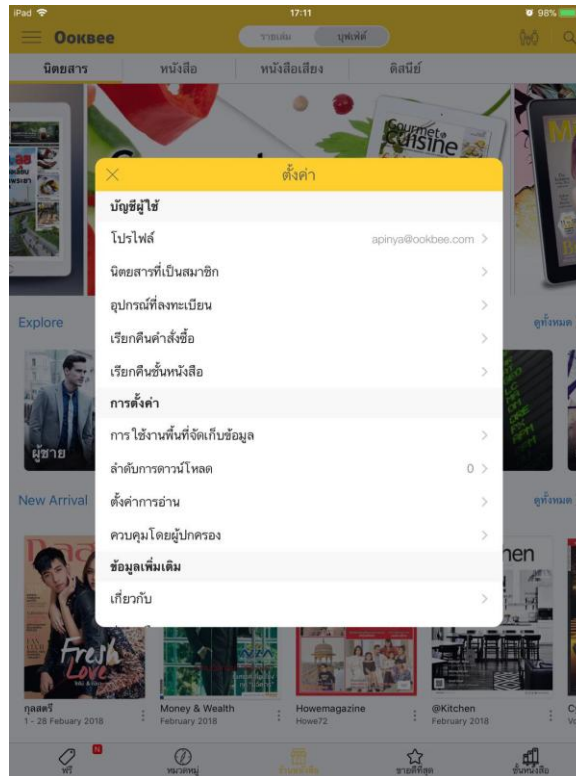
iPad 17:11 98%

Ookbee

รายเล่ม บุฟเฟ่ต์

นิตยสาร หนังสือ หนังสือเสียง ดิสนีย์

Gourmet & Cuisine

ตั้งค่า

บัญชีผู้ใช้

โปรไฟล์ apinya@ookbee.com

นิตยสารที่เป็นสมาชิก

อุปกรณ์ที่ลงทะเบียน

เรียกคืนคำสั่งซื้อ

เรียกคืนชั้นหนังสือ

การตั้งค่า

การใช้งานพื้นที่จัดเก็บข้อมูล

ลำดับการดาวน์โหลด 0

ตั้งค่าการอ่าน

ควบคุมโดยผู้ปกครอง

ข้อมูลเพิ่มเติม

เกี่ยวกับ

Explore ดูทั้งหมด

ผู้ชาย

New Arrival ดูทั้งหมด

Fresh Love

กุลสตรี
1 - 28 Febuary 2018

Money & Wealth
February 2018

Howemagazine
Howe72

@Kitchen
February 2018

ฟรี หมวดหมู่ กินบุฟเฟ่ต์ ขายดีที่สุด ชั้นหนังสือ